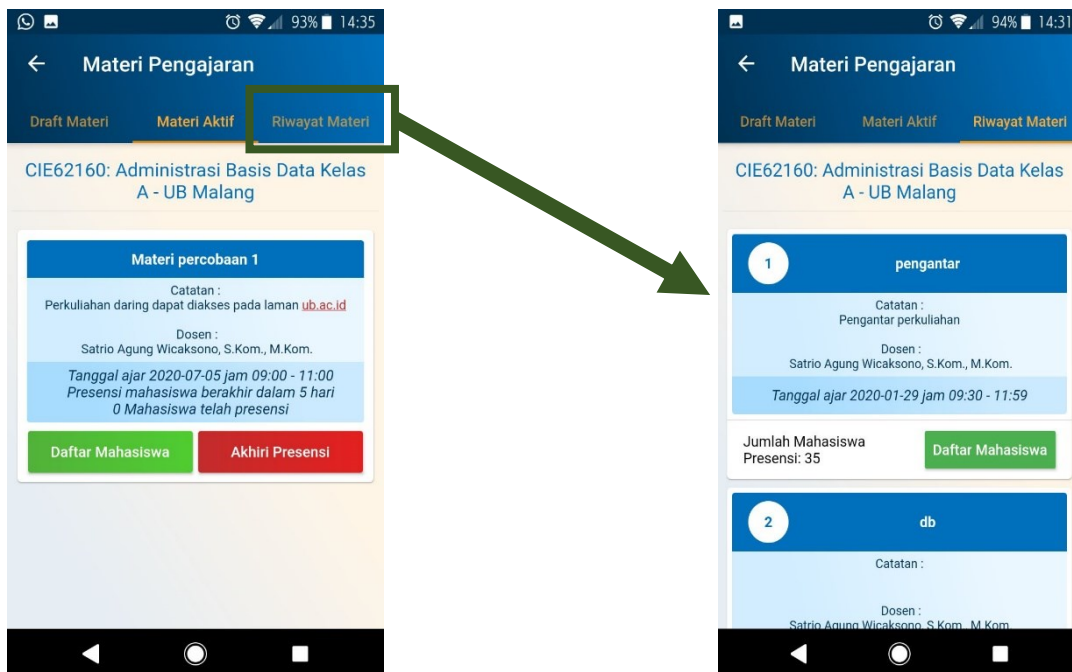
93% 14:35

←
Materi Pengajaran

Draft Materi
Materi Aktif
Riwayat Materi

CIE62160: Administrasi Basis Data Kelas A - UB Malang

Materi percobaan 1

Catatan :
Perkuliahan daring dapat diakses pada laman ub.ac.id

Dosen :
Satrio Agung Wicaksono, S.Kom., M.Kom.

Tanggal ajar 2020-07-05 jam 09:00 - 11:00
Presensi mahasiswa berakhir dalam 5 hari
0 Mahasiswa telah presensi

Daftar Mahasiswa
Akhiri Presensi

94% 14:31

←
Materi Pengajaran

Draft Materi
Materi Aktif
Riwayat Materi

CIE62160: Administrasi Basis Data Kelas A - UB Malang

1
pengantar

Catatan :
Pengantar perkuliahan

Dosen :
Satrio Agung Wicaksono, S.Kom., M.Kom.

Tanggal ajar 2020-01-29 jam 09:30 - 11:59

Jumlah Mahasiswa Presensi: 35
Daftar Mahasiswa

2
db

Catatan :

Dosen :
Satrio Agung Wicaksono, S.Kom., M.Kom.